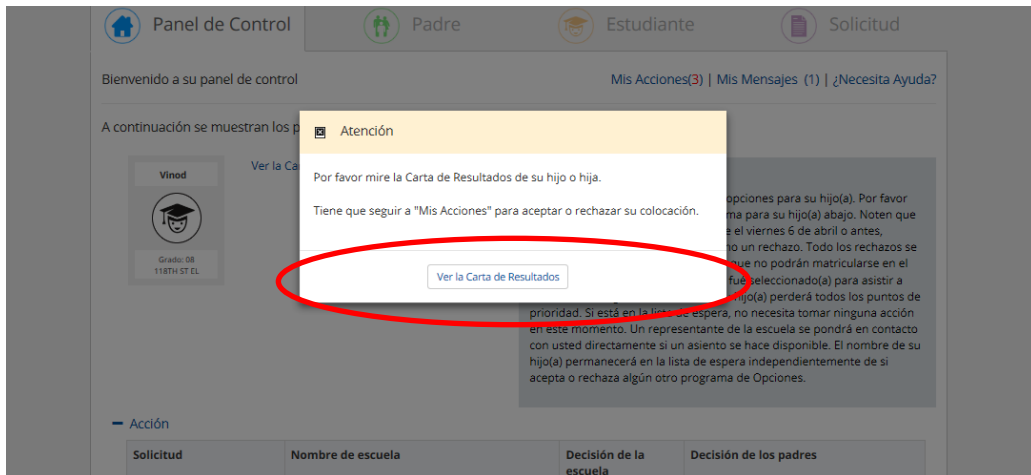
Panel de Control Padre Estudiante Solicitud

Bienvenido a su panel de control

Mis Acciones(3) | Mis Mensajes (1) | ¿Necesita Ayuda?

A continuación se muestran los p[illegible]

Vinod

Grado: 08
118TH ST EL

Ver la Ca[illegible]

Atención

Por favor mire la Carta de Resultados de su hijo o hija.

Tiene que seguir a "Mis Acciones" para aceptar o rechazar su colocación.

Ver la Carta de Resultados

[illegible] opciones para su hijo(a). Por favor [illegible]ma para su hijo(a) abajo. Noten que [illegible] el viernes 6 de abril o antes, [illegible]no un rechazo. Todo los rechazos se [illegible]que no podrán matricularse en el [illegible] fue seleccionado(a) para asistir a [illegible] hijo(a) perderá todos los puntos de prioridad. Si está en la lista de espera, no necesita tomar ninguna acción en este momento. Un representante de la escuela se pondrá en contacto con usted directamente si un asiento se hace disponible. El nombre de su hijo(a) permanecerá en la lista de espera independientemente de si acepta o rechaza algún otro programa de Opciones.

− Acción

| Solicitud | Nombre de escuela | Decisión de la escuela | Decisión de los padres |
|---|---|---|---|